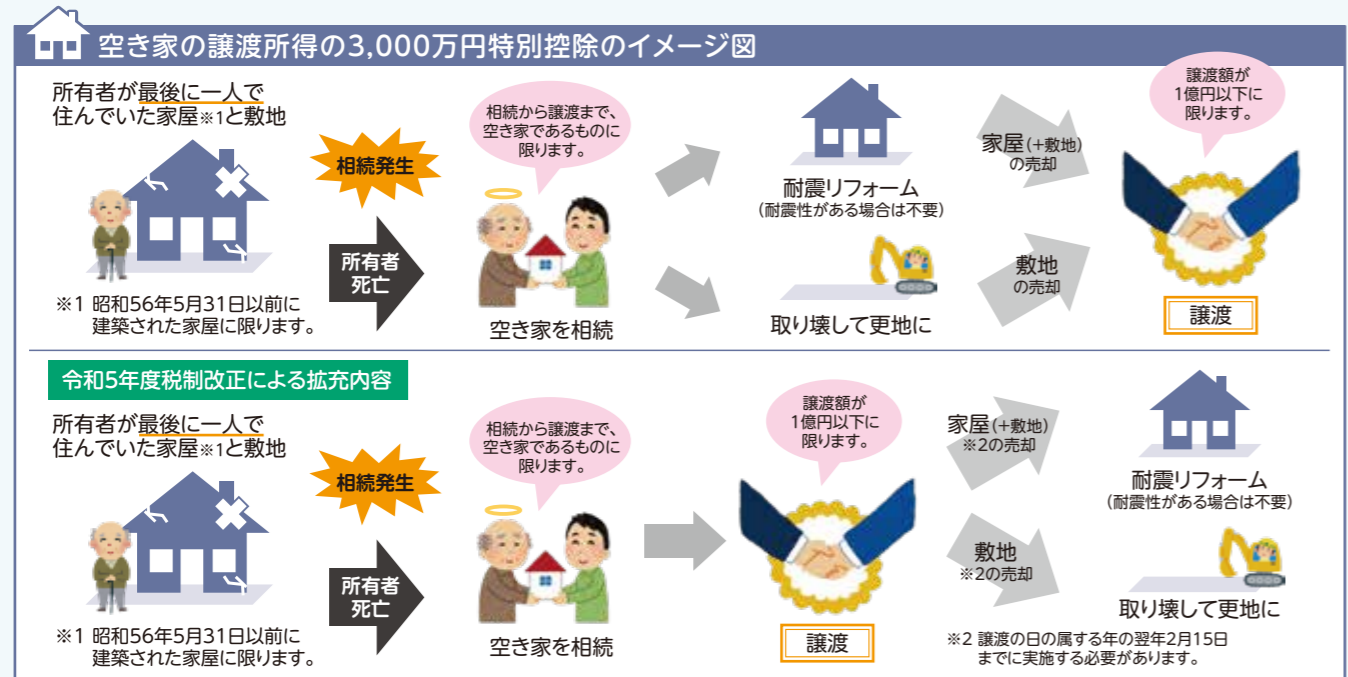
空き家の譲渡所得の3,000万円特別控除のイメージ図

所有者が最後に一人で住んでいた家屋※1と敷地

相続発生

所有者死亡

※1 昭和56年5月31日以前に建築された家屋に限ります。

相続から譲渡まで、空き家であるものに限ります。

空き家を相続

耐震リフォーム
(耐震性がある場合は不要)

取り壊して更地に

家屋(+敷地)の売却

敷地の売却

譲渡額が1億円以下に限ります。

譲渡

令和5年度税制改正による拡充内容

所有者が最後に一人で住んでいた家屋※1と敷地

相続発生

所有者死亡

※1 昭和56年5月31日以前に建築された家屋に限ります。

相続から譲渡まで、空き家であるものに限ります。

空き家を相続

譲渡額が1億円以下に限ります。

譲渡

家屋(+敷地)※2の売却

敷地※2の売却

耐震リフォーム
(耐震性がある場合は不要)

取り壊して更地に

※2 譲渡の日の属する年の翌年2月15日までに実施する必要があります。